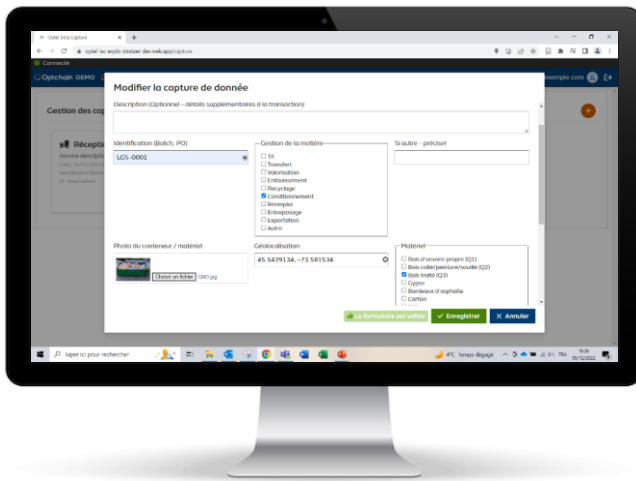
Optel Data Capture
optel-lac-explo-strelzer-dev.web.app/capture
Connecté
Optchain DEMO
exemplo.com
Gestion des cap
Réception
Modifier la capture de donnée
Description (Optionnel - détails supplémentaires à la transaction)
Identification (Batch, PO)
LGS-0001
Gestion de la matière
☐ Tri
☐ Transfert
☐ Valorisation
☐ Enfouissement
☐ Recyclage
☑ Conditionnement
☐ Réemploi
☐ Entreposage
☐ Exportation
☐ Autre
Si autre - préciser
Photo du conteneur / matériel
Choisir un fichier
Géolocalisation
45.5429134, -73.581534
Matériel
☐ Bois d'oeuvre propre (Q1)
☐ Bois collé/peinture/souillé (Q2)
☑ Bois traité (Q3)
☐ Gypse
☐ Bardeaux d'asphalte
☐ Carton
Le formulaire est valide
✓ Enregistrer
✕ Annuler
Taper ici pour rechercher
4°C Temps dégagé